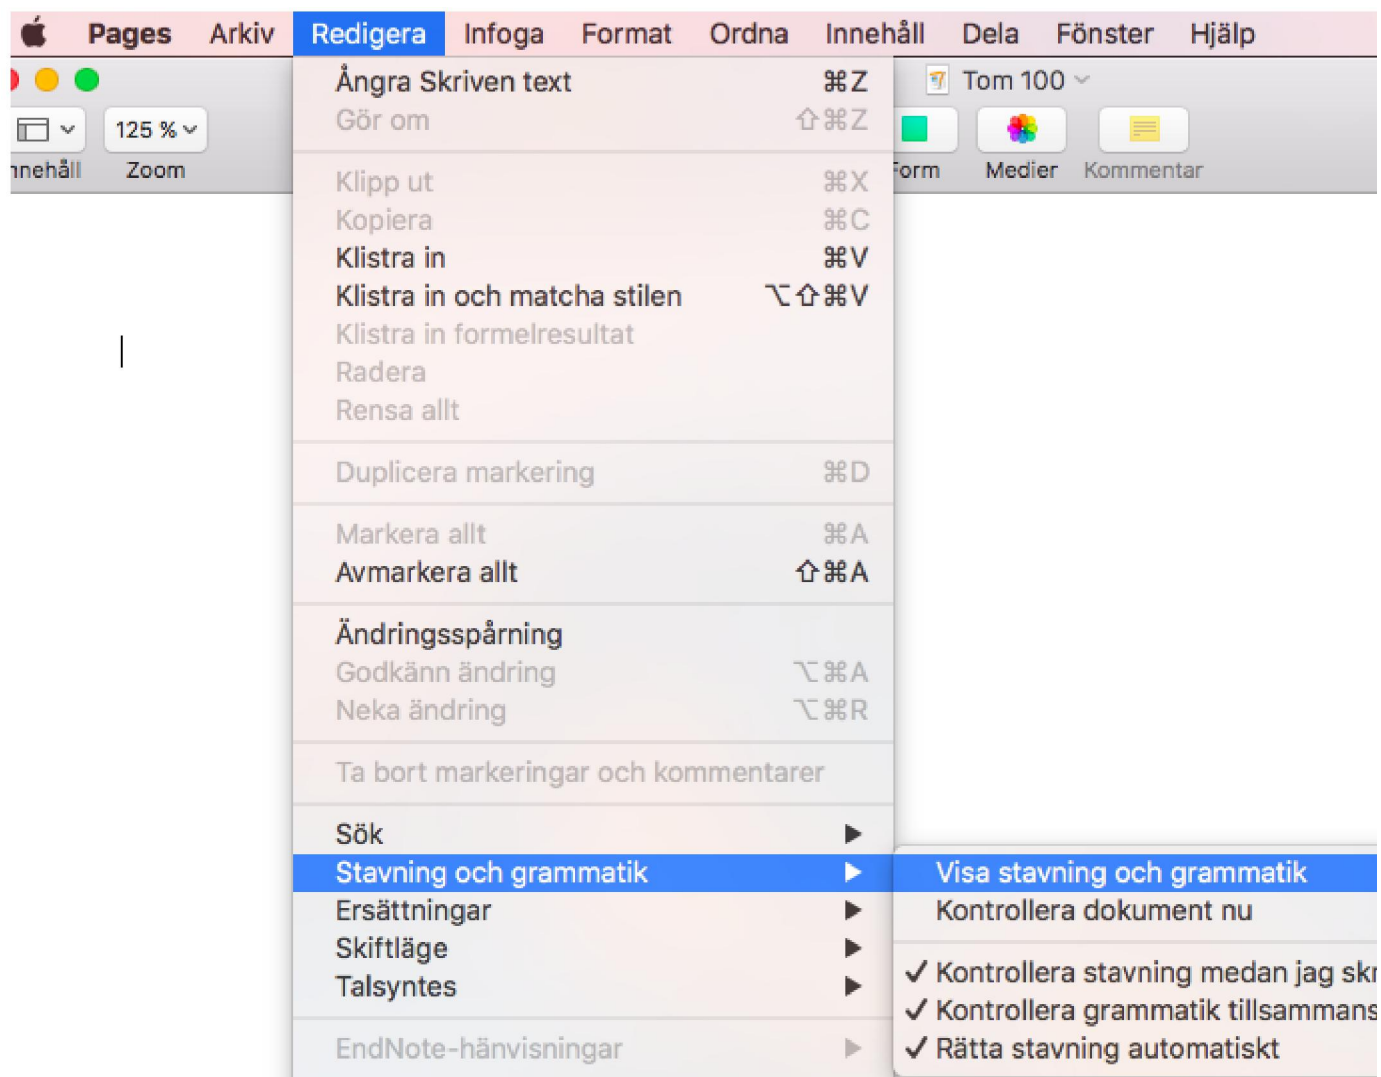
Pages Arkiv Redigera Infoga Format Ordna Innehåll Dela Fönster Hjälp

nnehåll
125 %
Zoom

Tom 100
Form Medier Kommentar

Ångra Skriven text ⌘Z
Gör om ⇧⌘Z

Klipp ut ⌘X
Kopiera ⌘C
Klistra in ⌘V
Klistra in och matcha stilen ⌥⇧⌘V
Klistra in formelresultat
Radera
Rensa allt

Duplicera markering ⌘D

Markera allt ⌘A
Avmarkera allt ⇧⌘A

Ändringsspårning
Godkänn ändring ⌥⌘A
Neka ändring ⌥⌘R

Ta bort markeringar och kommentarer

Sök
Stavning och grammatik
Ersättningar
Skiftläge
Talsyntes

EndNote-hänvisningar

Visa stavning och grammatik
Kontrollera dokument nu

✓ Kontrollera stavning medan jag sk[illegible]
✓ Kontrollera grammatik tillsammans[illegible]
✓ Rätta stavning automatiskt